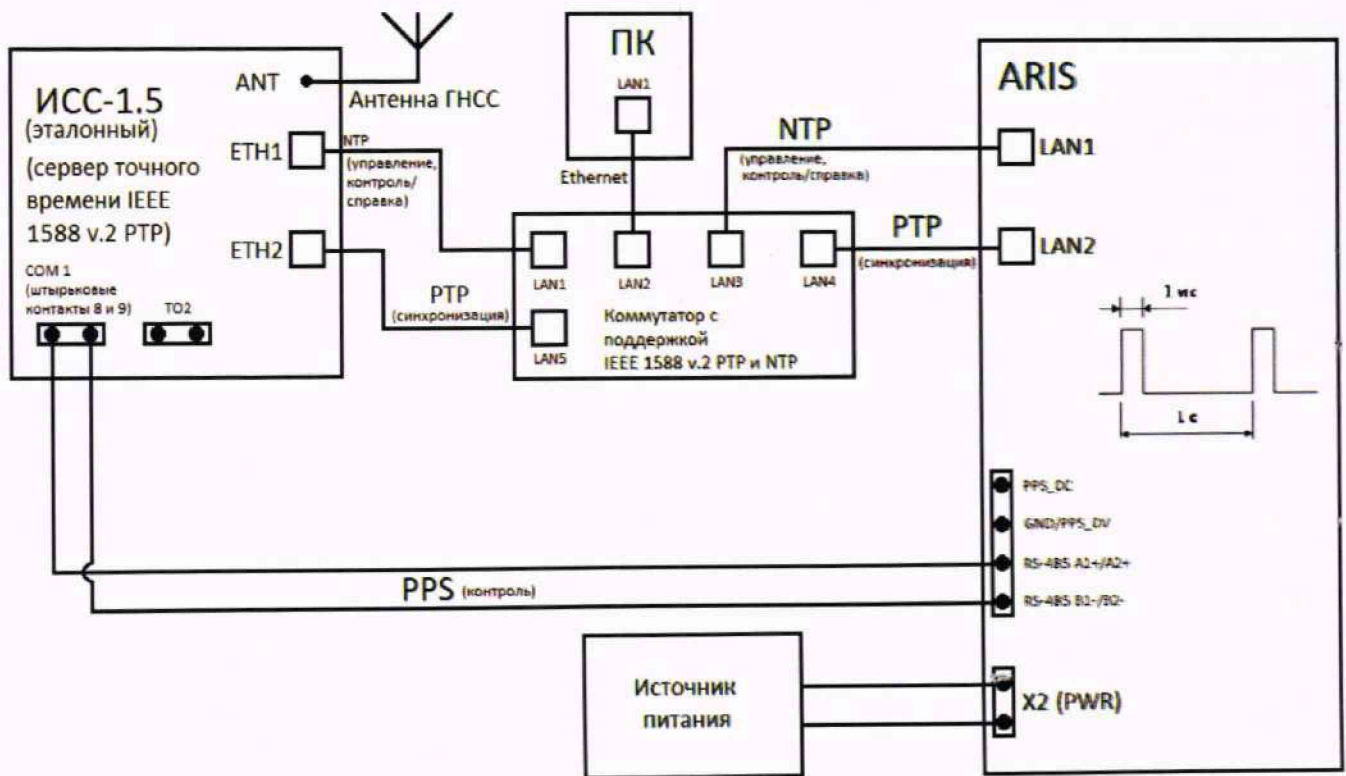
ИСС-1.5
(эталонный)
(сервер точного времени IEEE 1588 v.2 PTP)

ANT

Антенна ГНСС

ETH1

ETH2

COM 1 (штырьковые контакты 8 и 9)

TO2

ПК

LAN1

Ethernet

NTP (управление, контроль/справка)

PTP (синхронизация)

LAN1

LAN2

LAN3

LAN4

LAN5

Коммутатор с поддержкой IEEE 1588 v.2 PTP и NTP

NTP
(управление, контроль/справка)

PTP
(синхронизация)

ARIS

LAN1

LAN2

1 мс

1 с

PPS_DC

GND/PPS_DV

RS-485 A1+/A2+

RS-485 B1-/B2-

PPS (контроль)

Источник питания

X2 (PWR)